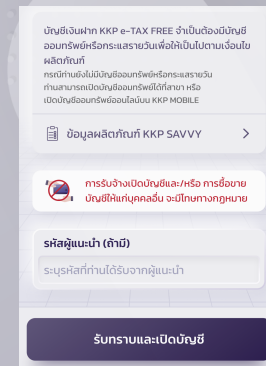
บัญชีเงินฝาก KKP e-TAX FREE จำเป็นต้องมีบัญชีออมทรัพย์หรือกระแสรายวันเพื่อให้เป็นไปตามเงื่อนไขผลิตภัณฑ์
กรณีท่านยังไม่มีบัญชีออมทรัพย์หรือกระแสรายวัน ท่านสามารถเปิดบัญชีออมทรัพย์ได้ที่สาขา หรือเปิดบัญชีออมทรัพย์ออนไลน์บน KKP MOBILE

ข้อมูลผลิตภัณฑ์ KKP SAVVY >

การรับจ้างเปิดบัญชีและ/หรือ การซื้อขายบัญชีให้แก่บุคคลอื่น จะมีโทษทางกฎหมาย

รหัสผู้แนะนำ (ถ้ามี)

ระบุรหัสที่ท่านได้รับจากผู้แนะนำ

รับทราบและเปิดบัญชี